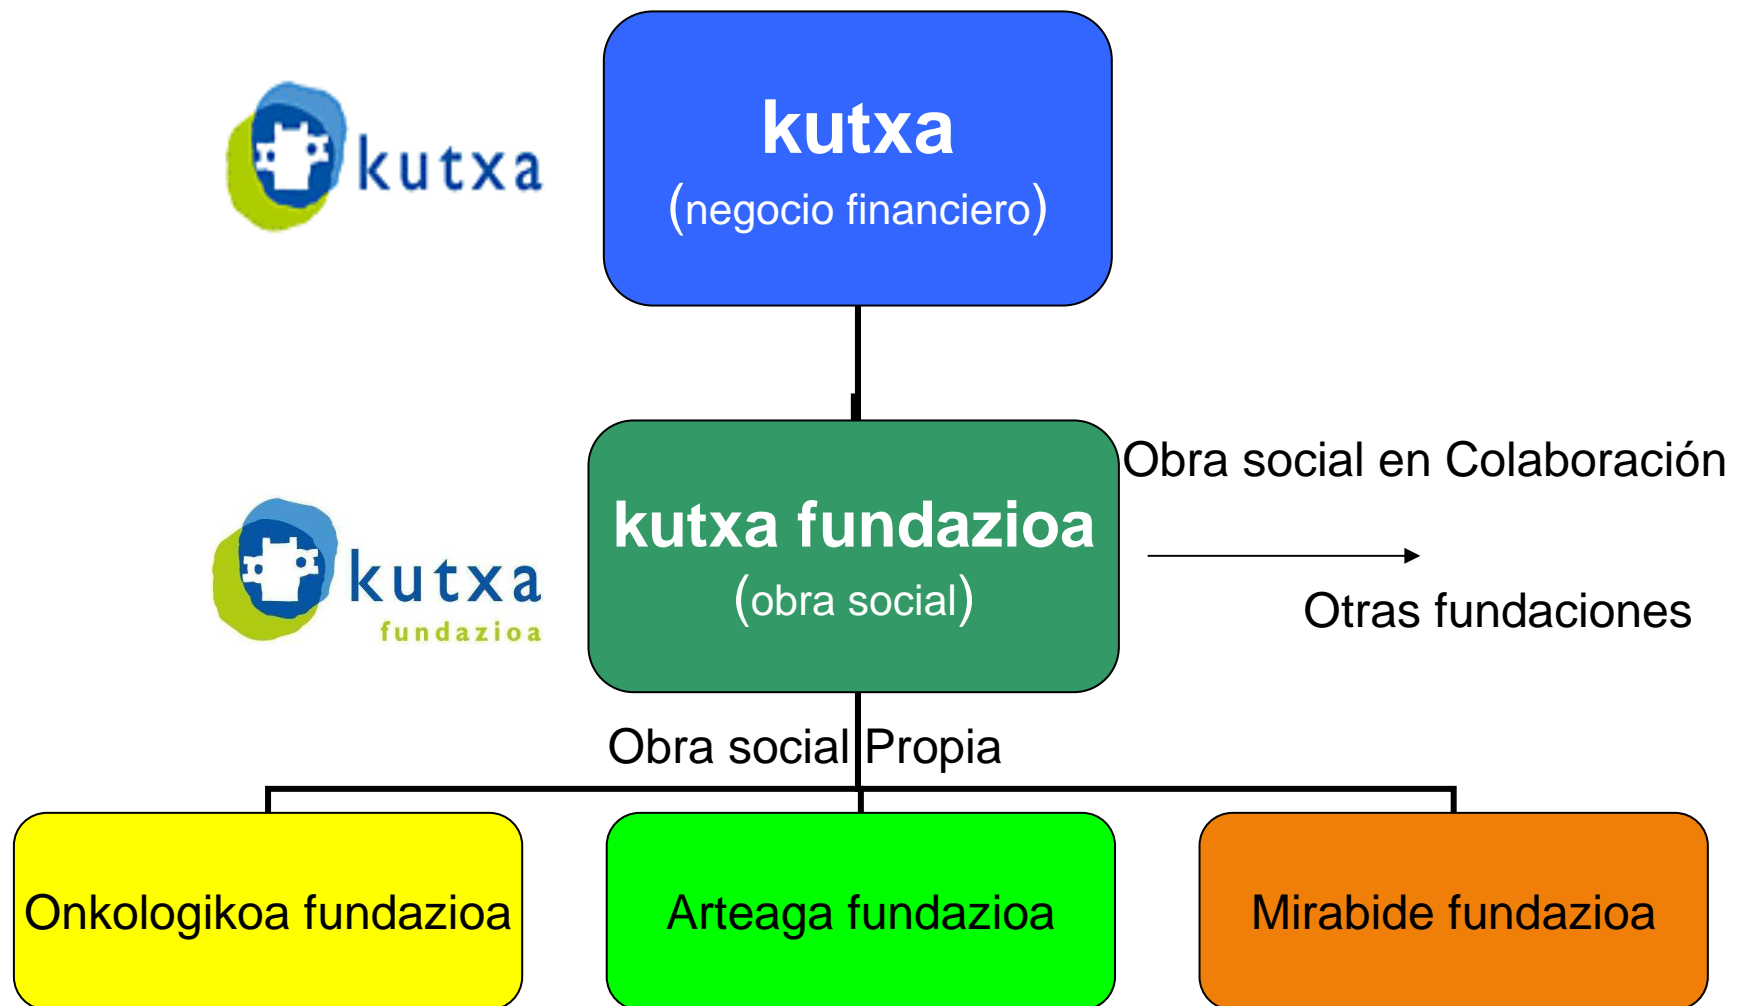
kutxa

kutxa
(negocio financiero)

kutxa
fundazioa

kutxa fundazioa
(obra social)

Obra social en Colaboración

Otras fundaciones

Obra social Propia

Onkologikoa fundazioa

Arteaga fundazioa

Mirabide fundazioa